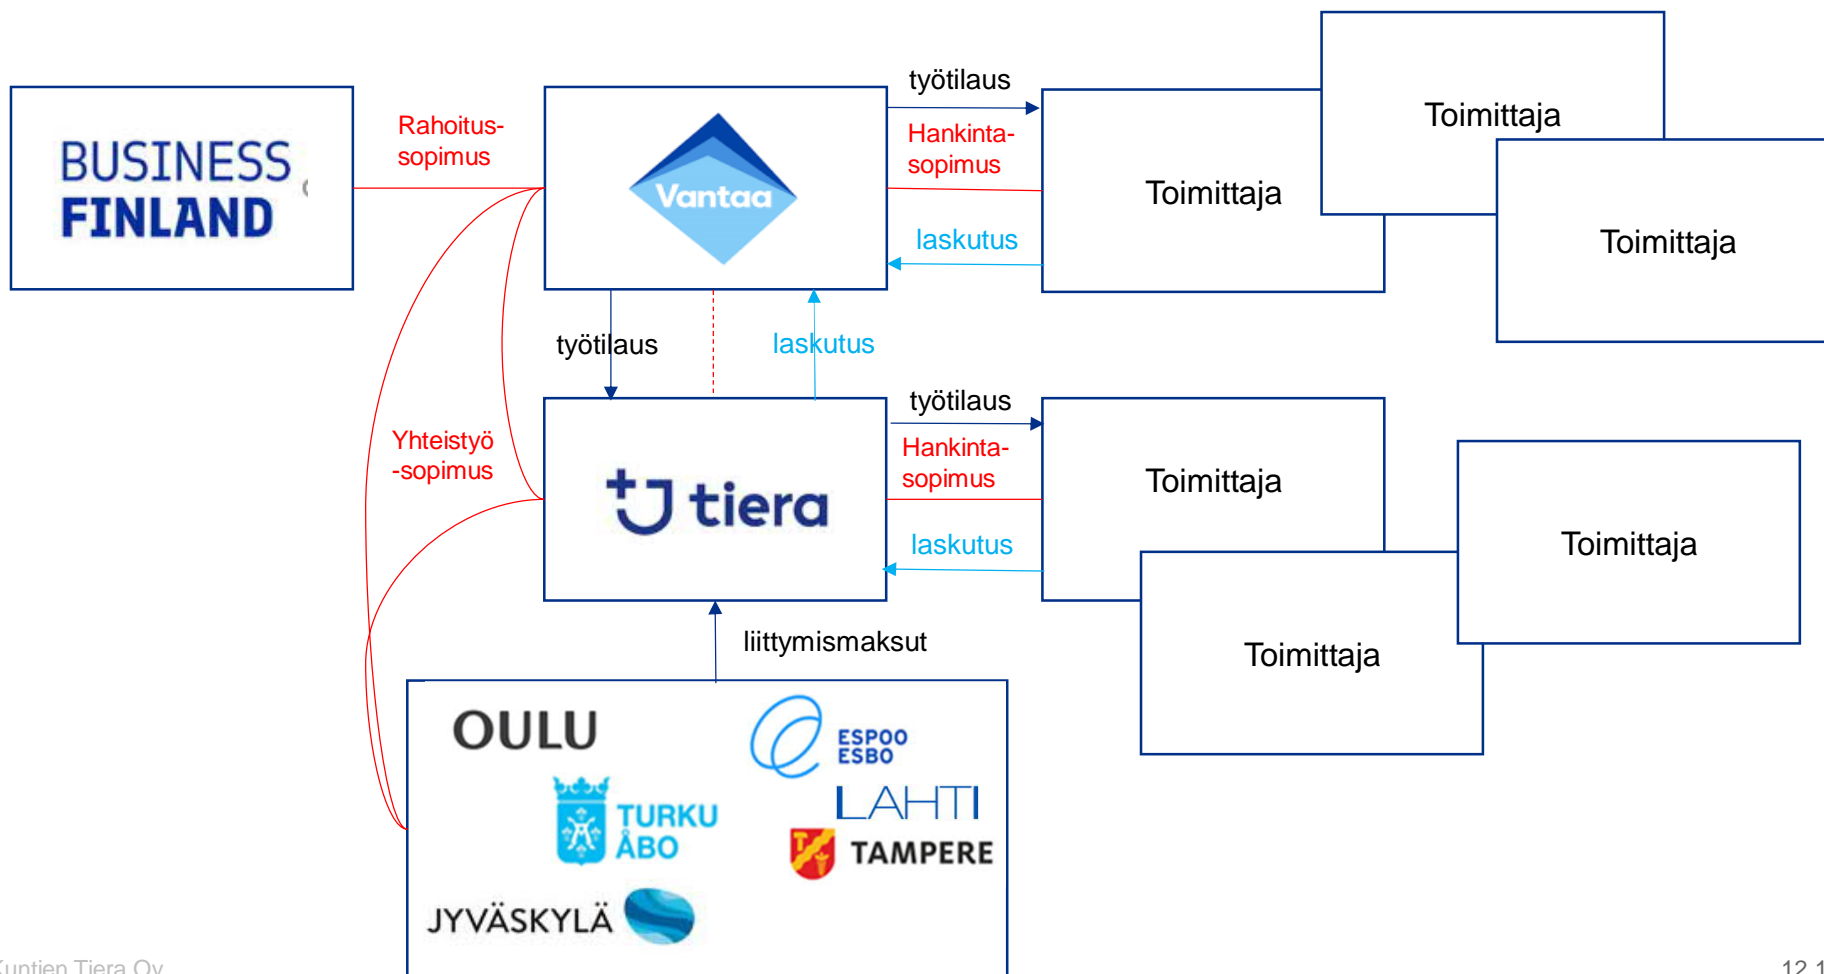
BUSINESS FINLAND

Rahoitus-sopimus

Vantaa

työtilaus

Hankinta-sopimus

laskutus

Toimittaja

Toimittaja

Toimittaja

työtilaus

laskutus

Yhteistyö -sopimus

tiera

työtilaus

Hankinta-sopimus

laskutus

Toimittaja

Toimittaja

Toimittaja

liittymismaksut

OULU

ESPOO ESBO

TURKU ÅBO

LAHTI

TAMPERE

JYVÄSKYLÄ

Kuntien Tiera Oy

12.1